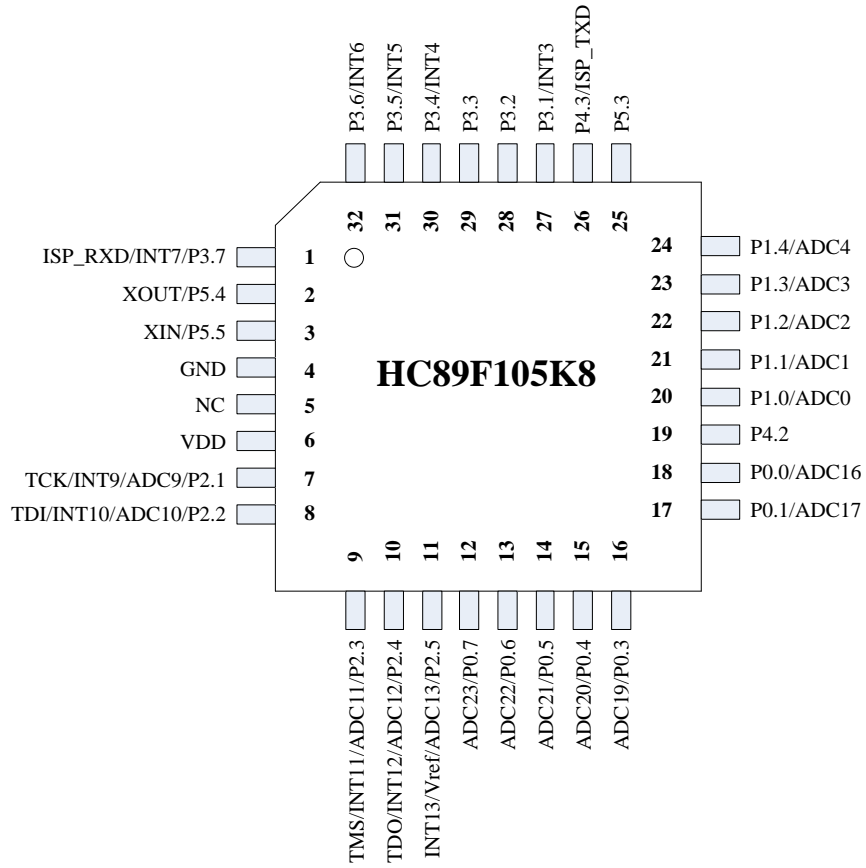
P3.6/INT6
P3.5/INT5
P3.4/INT4
P3.3
P3.2
P3.1/INT3
P4.3/ISP_TXD
P5.3

32
31
30
29
28
27
26
25

ISP_RXD/INT7/P3.7 1
XOUT/P5.4 2
XIN/P5.5 3
GND 4
NC 5
VDD 6
TCK/INT9/ADC9/P2.1 7
TDI/INT10/ADC10/P2.2 8

HC89F105K8

24 P1.4/ADC4
23 P1.3/ADC3
22 P1.2/ADC2
21 P1.1/ADC1
20 P1.0/ADC0
19 P4.2
18 P0.0/ADC16
17 P0.1/ADC17

9
10
11
12
13
14
15
16

TMS/INT11/ADC11/P2.3
TDO/INT12/ADC12/P2.4
INT13/Vref/ADC13/P2.5
ADC23/P0.7
ADC22/P0.6
ADC21/P0.5
ADC20/P0.4
ADC19/P0.3